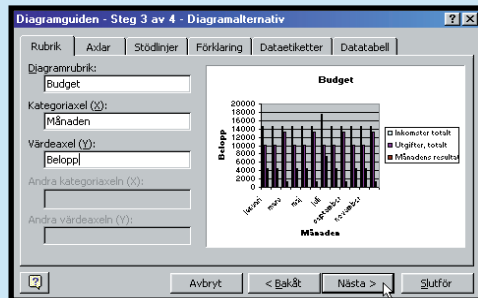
Diagramguiden - Steg 3 av 4 - Diagramalternativ

Rubrik | Axlar | Stödlinjer | Förklaring | Dataetiketter | Datatabell

Diagramrubrik:
Budget

Kategoriaxel (X):
Månaden

Värdeaxel (Y):
Belopp

Andra kategoriaxeln (X):

Andra värdeaxeln (Y):

Budget

20000
18000
16000
14000
12000
10000
8000
6000
4000
2000
0

Belopp

januari
mars
maj
juli
september
november

Månaden

Inkomster totalt
Utgifter, totalt
Månadens resultat

Avbryt
< Bakåt
Nästa >
Slutför